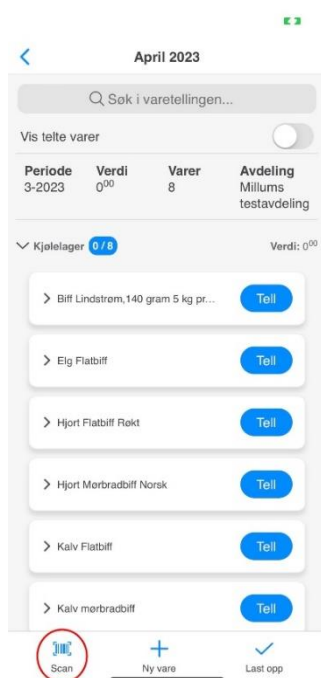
April 2023

Søk i varetellingen...

Vis telte varer

| Periode | Verdi | Varer | Avdeling |
|---|---|---|---|
| 3-2023 | $0^{00}$ | 8 | Millums testavdeling |

Kjølelager 0 / 8 Verdi: $0^{00}$

Biff Lindstrøm,140 gram 5 kg pr... Tell

Elg Flatbiff Tell

Hjort Flatbiff Røkt Tell

Hjort Mørbradbiff Norsk Tell

Kalv Flatbiff Tell

Kalv mørbradbiff Tell

Scan
Ny vare
Last opp